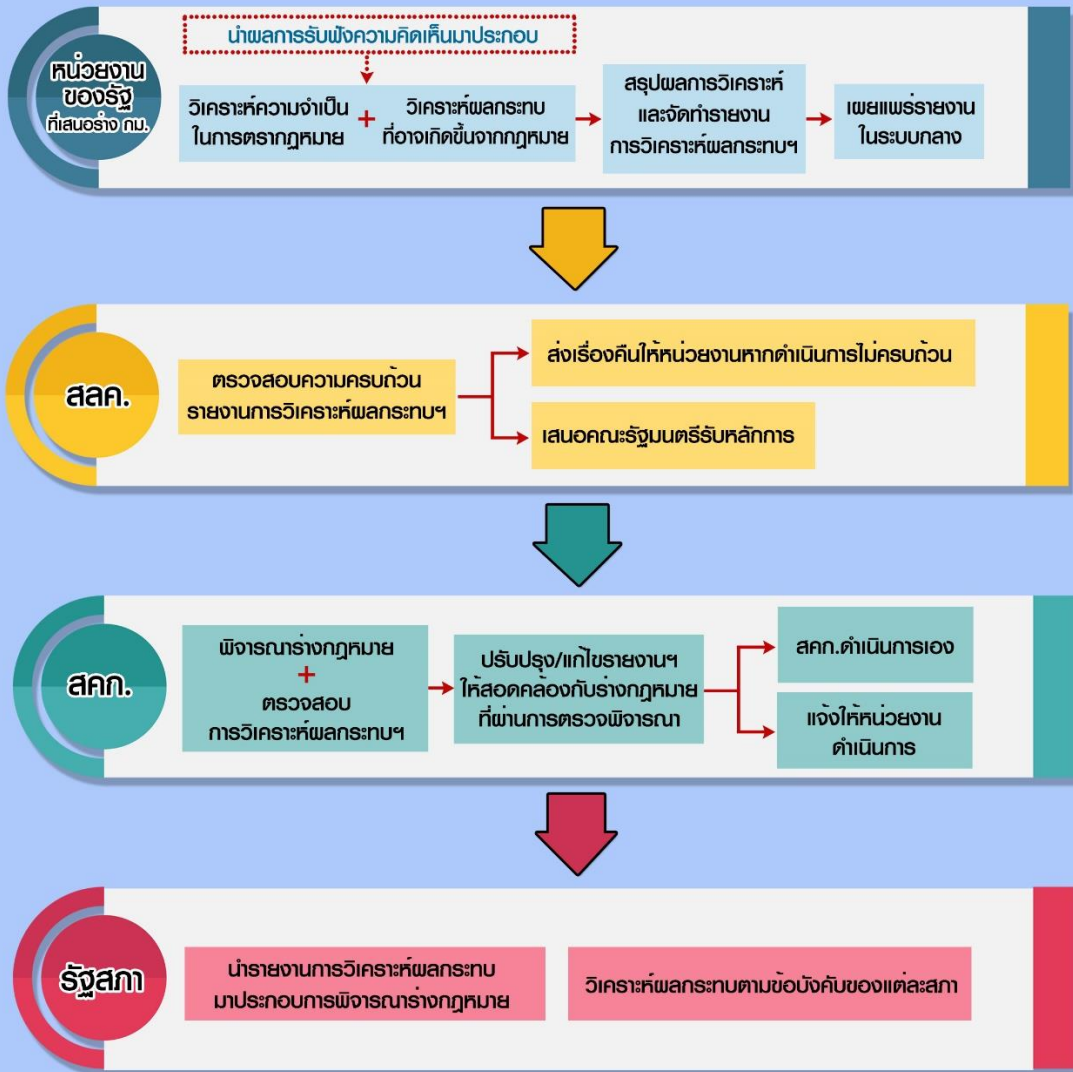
หน่วยงานของรัฐ ที่เสนอร่าง กม.

นำผลการรับฟังความคิดเห็นมาประกอบ

วิเคราะห์ความจำเป็นในการตรากฎหมาย

+

วิเคราะห์ผลกระทบที่อาจเกิดขึ้นจากกฎหมาย

สรุปผลการวิเคราะห์และจัดทำรายงานการวิเคราะห์ผลกระทบฯ

เผยแพร่รายงานในระบบกลาง

สลค.

ตรวจสอบความครบถ้วนรายงานการวิเคราะห์ผลกระทบฯ

ส่งเรื่องคืนให้หน่วยงานหากดำเนินการไม่ครบถ้วน

เสนอคณะรัฐมนตรีรับหลักการ

สคก.

พิจารณาร่างกฎหมาย

+

ตรวจสอบการวิเคราะห์ผลกระทบฯ

ปรับปรุง/แก้ไขรายงานฯ ให้สอดคล้องกับร่างกฎหมายที่ผ่านการตรวจพิจารณา

สคก.ดำเนินการเอง

แจ้งให้หน่วยงานดำเนินการ

รัฐสภา

นำรายงานการวิเคราะห์ผลกระทบมาประกอบการพิจารณาร่างกฎหมาย

วิเคราะห์ผลกระทบตามข้อบังคับของแต่ละสภา